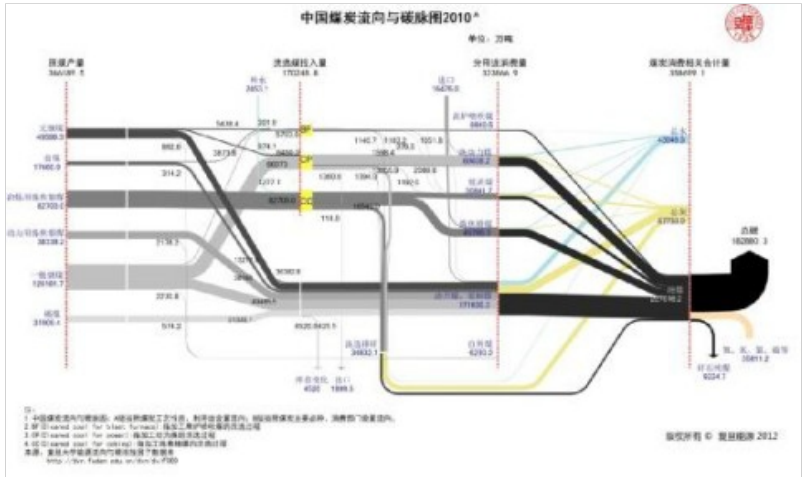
中国煤炭流向与碳脉图2010 *

单位：万吨

原煤产量
366491.5

洗选煤投入量
170248.8

分用途消费量
373666.9

煤炭消费相关合计量
356499.1

无烟煤
48086.0

贫煤
17460.9

炼焦用烟煤
82703.0

动力用烟煤
38038.2

一般烟煤
126181.7

褐煤
31600.1

其他
2453.1

进口
16476.0

洗选损耗
34032.1

库存变化
4520

出口
1899.5

出口煤
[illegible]

高炉喷吹煤
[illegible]

焦炭用煤
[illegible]

动力煤
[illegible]

其他
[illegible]

自用煤
6293.2

炼焦
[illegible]

燃料
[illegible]

总量
182882.3

氧、硫、氮、灰等
35811.2

非能源用途
6024.7

5438.4

201.0

892.6

314.2

2178.5

2230.8

514.2

11346.7

4520.5425.1

1142.7

1360.6

2082.8

114.0

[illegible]

注：
1. 中国煤炭流向图说明：A级洗煤属于工业生产，用于冶金用煤，B级洗煤用于发电用煤，消费部门流量流向。
2. BF (Blast coal for blast furnace) 指高炉喷吹用的洗选过程
3. PF (Pulverized coal for power) 指发电用煤的洗选过程
4. CC (Coking coal for coking) 指焦炭用煤的洗选过程
来源：复旦大学能源研究中心
http://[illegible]

版权所有 © 复旦能源 2012